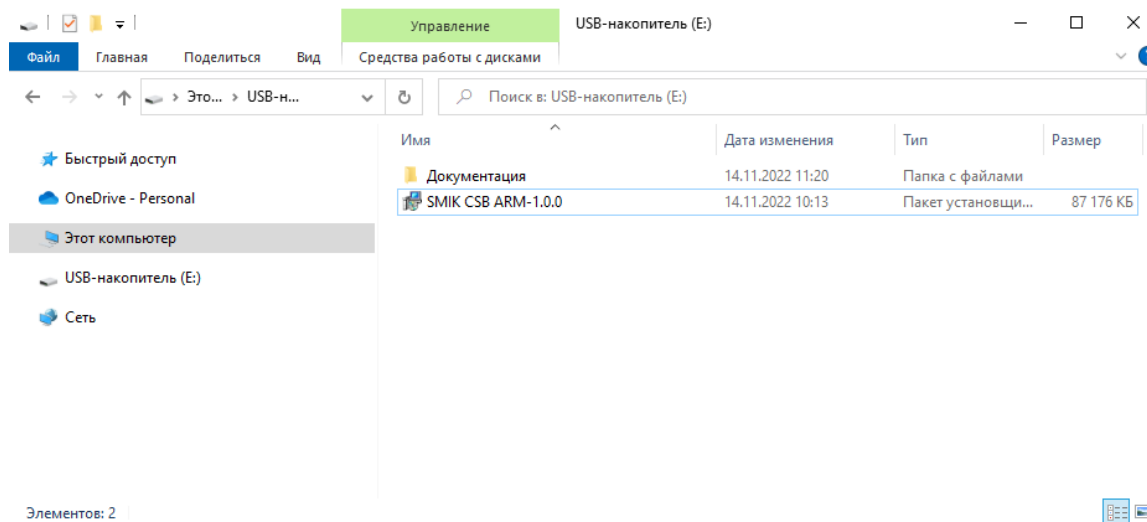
Управление
USB-накопитель (E:)

Файл Главная Поделиться Вид Средства работы с дисками

Это... › USB-н...

Поиск в: USB-накопитель (E:)

Быстрый доступ
OneDrive - Personal
Этот компьютер
USB-накопитель (E:)
Сеть

| Имя | Дата изменения | Тип | Размер |
|---|---|---|---|
| Документация | 14.11.2022 11:20 | Папка с файлами | |
| SMIK CSB ARM-1.0.0 | 14.11.2022 10:13 | Пакет установщи... | 87 176 КБ |

Элементов: 2